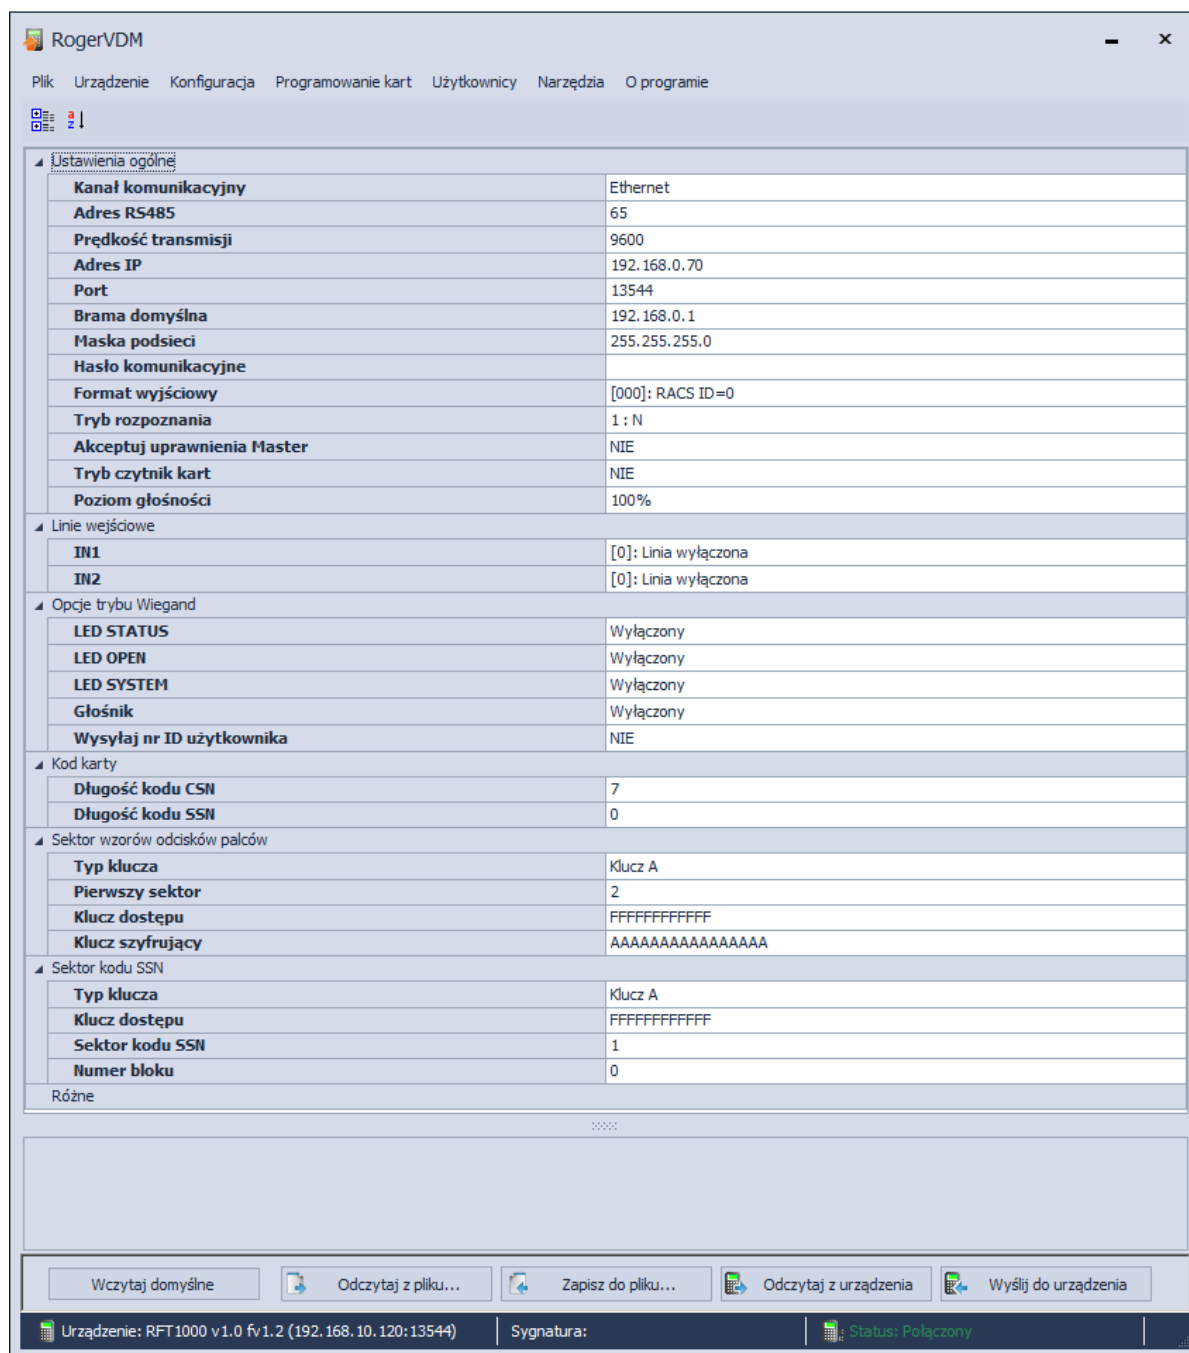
RogerVDM

Plik Urządzenie Konfiguracja Programowanie kart Użytkownicy Narzędzia O programie

Ustawienia ogólne

| | |
|---|---|
| Kanał komunikacyjny | Ethernet |
| Adres RS485 | 65 |
| Prędkość transmisji | 9600 |
| Adres IP | 192.168.0.70 |
| Port | 13544 |
| Brama domyślna | 192.168.0.1 |
| Maska podsieci | 255.255.255.0 |
| Hasło komunikacyjne | |
| Format wyjściowy | [000]: RACS ID=0 |
| Tryb rozpoznania | 1 : N |
| Akceptuj uprawnienia Master | NIE |
| Tryb czytnik kart | NIE |
| Poziom głośności | 100% |

Linie wejściowe

| | |
|---|---|
| IN1 | [0]: Linia wyłączona |
| IN2 | [0]: Linia wyłączona |

Opcje trybu Wiegand

| | |
|---|---|
| LED STATUS | Wyłączony |
| LED OPEN | Wyłączony |
| LED SYSTEM | Wyłączony |
| Głośnik | Wyłączony |
| Wysyłaj nr ID użytkownika | NIE |

Kod karty

| | |
|---|---|
| Długość kodu CSN | 7 |
| Długość kodu SSN | 0 |

Sektor wzorów odcisków palców

| | |
|---|---|
| Typ klucza | Klucz A |
| Pierwszy sektor | 2 |
| Klucz dostępu | FFFFFFFFFFFF |
| Klucz szyfrujący | AAAAAAAAAAAAAAAA |

Sektor kodu SSN

| | |
|---|---|
| Typ klucza | Klucz A |
| Klucz dostępu | FFFFFFFFFFFF |
| Sektor kodu SSN | 1 |
| Numer bloku | 0 |

Różne

Wczytaj domyślne Odczytaj z pliku... Zapisz do pliku... Odczytaj z urządzenia Wyślij do urządzenia

Urządzenie: RFT1000 v1.0 fv1.2 (192.168.10.120:13544) Sygnatura: Status: Połączony